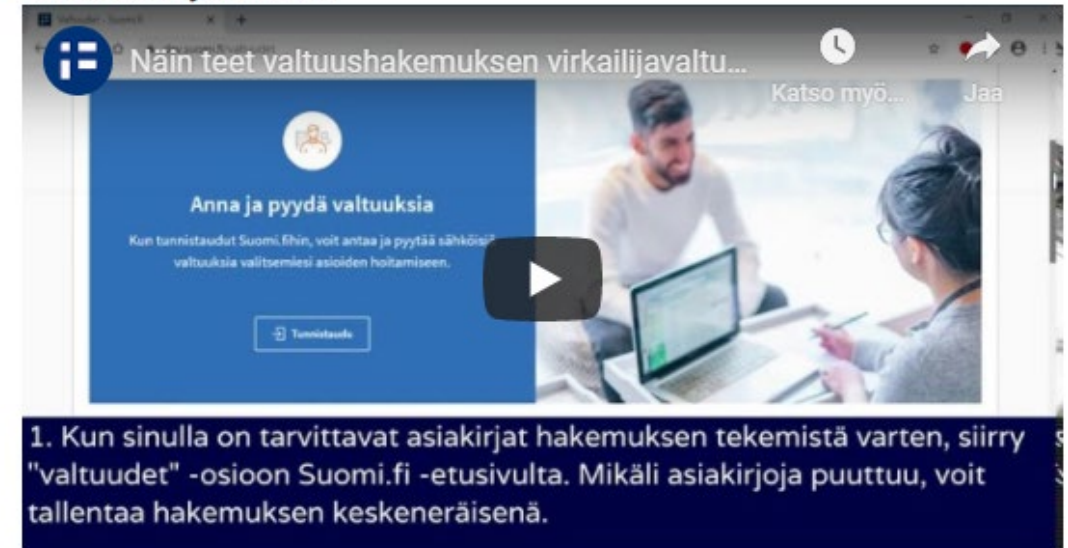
Valtuudet - Suomi.fi

Näin teet valtuushakemuksen virkailijavaltu...

Katso myö...

Jaa

Anna ja pyydä valtuuksia

Kun tunnistaudut Suomi.fihin, voit antaa ja pyytää sähköisiä valtuuksia valitsemiesi asioiden hoitamiseen.

Tunnistaudu

1. Kun sinulla on tarvittavat asiakirjat hakemuksen tekemistä varten, siirry "valtuudet" -osioon Suomi.fi -etusivulta. Mikäli asiakirjoja puuttuu, voit tallentaa hakemuksen keskeneräisenä.